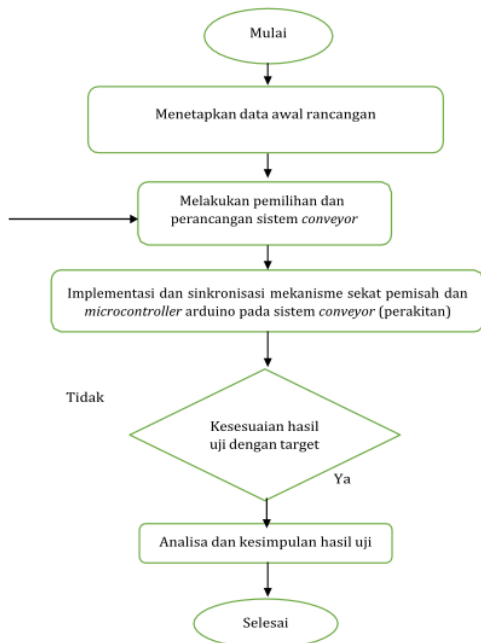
Mulai

Menetapkan data awal rancangan

Melakukan pemilihan dan perancangan sistem *conveyor*

Implementasi dan sinkronisasi mekanisme sekat pemisah dan *microcontroller* arduino pada sistem *conveyor* (perakitan)

Tidak

Kesesuaian hasil uji dengan target

Ya

Analisa dan kesimpulan hasil uji

Selesai